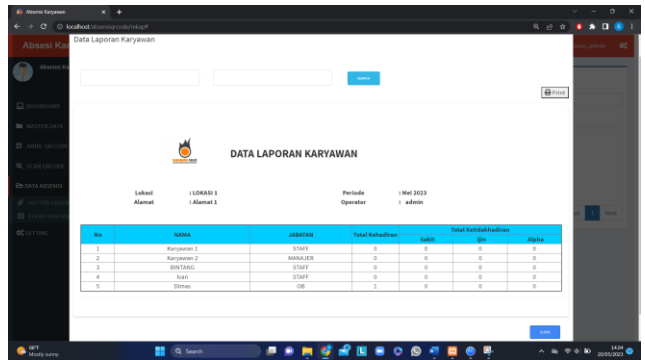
Absensi Karyawan

localhost/absensiqrcode/rekap#

Absesi Kar

Absensi Ka

DASHBOARD

MASTER DATA

AMBIL QR CODE

SCAN QR CODE

DATA ABSENSI

HISTORI ABSEN

REKAP ABSENSI

SETTING

Data Laporan Karyawan

SEARCH

Print

DATA LAPORAN KARYAWAN

Lokasi : LOKASI 1
Alamat : Alamat 1

Periode : Mei 2023
Operator : admin

| No | NAMA | JABATAN | Total Kehadiran | Total Ketidakhadiran Sakit | Total Ketidakhadiran Ijin | Total Ketidakhadiran Alpha |
|---|---|---|---|---|---|---|
| 1 | Karyawan 1 | STAFF | 0 | 0 | 0 | 0 |
| 2 | Karyawan 2 | MANAJER | 0 | 0 | 0 | 0 |
| 3 | BINTANG | STAFF | 0 | 0 | 0 | 0 |
| 4 | Ivan | STAFF | 0 | 0 | 0 | 0 |
| 5 | Dimas | OB | 1 | 0 | 0 | 0 |

CLOSE

Next

68°F
Mostly sunny

Search

14:24
20/05/2023